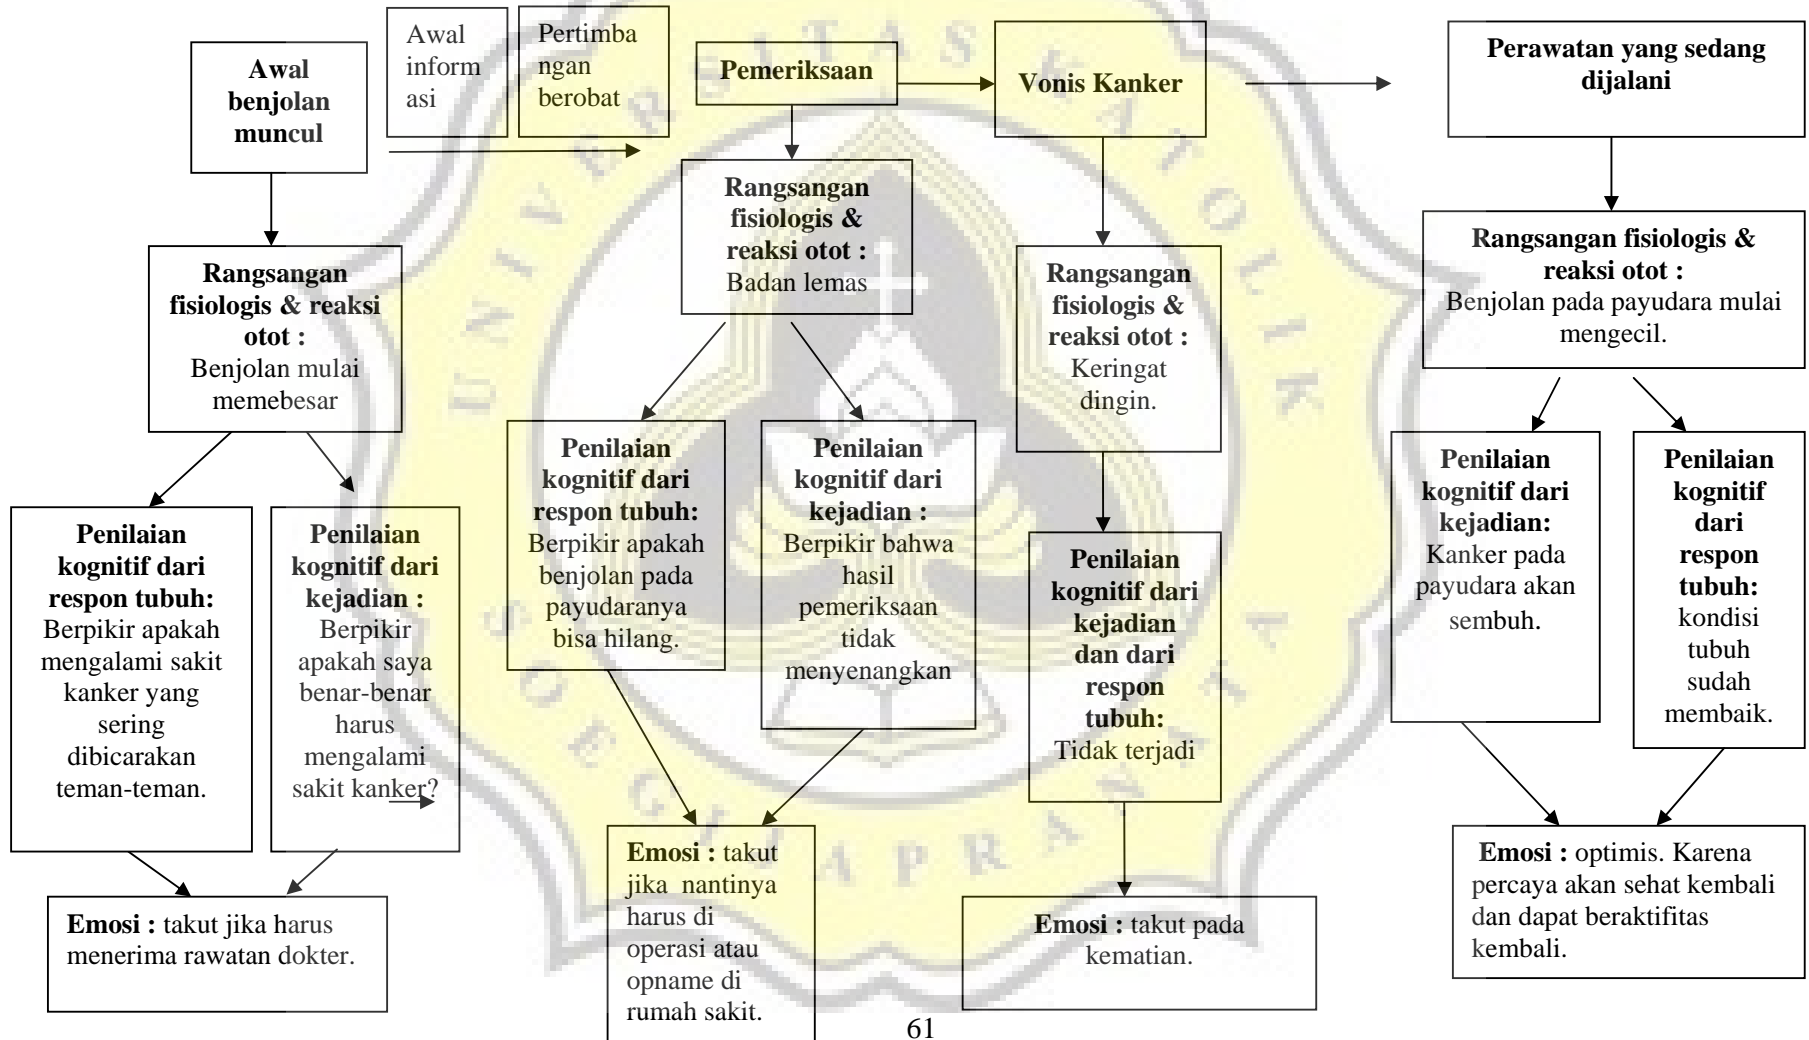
Awal benjolan muncul

Awal inform asi

Pertimba ngan berobat

Pemeriksaan

Vonis Kanker

Perawatan yang sedang dijalani

Rangsangan fisiologis & reaksi otot : Benjolan mulai memebesar

Rangsangan fisiologis & reaksi otot : Badan lemas

Rangsangan fisiologis & reaksi otot : Keringat dingin.

Rangsangan fisiologis & reaksi otot : Benjolan pada payudara mulai mengecil.

Penilaian kognitif dari respon tubuh: Berpikir apakah mengalami sakit kanker yang sering dibicarakan teman-teman.

Penilaian kognitif dari kejadian : Berpikir apakah saya benar-benar harus mengalami sakit kanker?

Penilaian kognitif dari respon tubuh: Berpikir apakah benjolan pada payudaranya bisa hilang.

Penilaian kognitif dari kejadian : Berpikir bahwa hasil pemeriksaan tidak menyenangkan

Penilaian kognitif dari kejadian dan dari respon tubuh: Tidak terjadi

Penilaian kognitif dari kejadian: Kanker pada payudara akan sembuh.

Penilaian kognitif dari respon tubuh: kondisi tubuh sudah membaik.

Emosi : takut jika harus menerima rawatan dokter.

Emosi : takut jika nantinya harus di operasi atau opname di rumah sakit.

Emosi : takut pada kematian.

Emosi : optimis. Karena percaya akan sehat kembali dan dapat beraktifitas kembali.

61